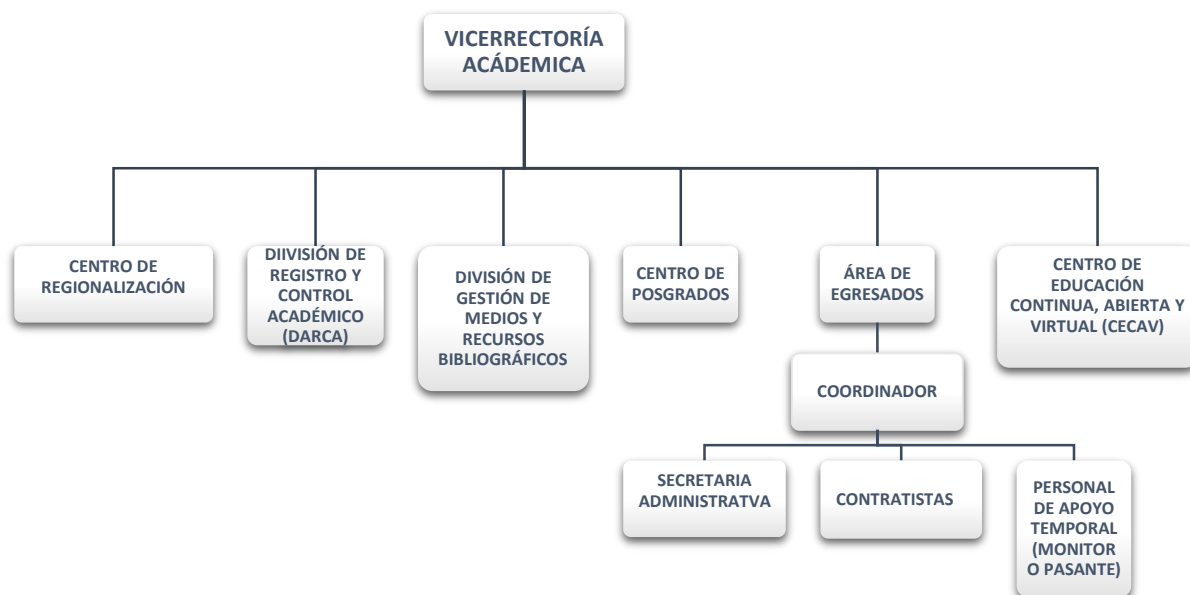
VICERRECTORÍA ACÁDEMICA

CENTRO DE REGIONALIZACIÓN

DIIVISIÓN DE REGISTRO Y CONTROL ACADÉMICO (DARCA)

DIVISIÓN DE GESTIÓN DE MEDIOS Y RECURSOS BIBLIOGRÁFICOS

CENTRO DE POSGRADOS

ÁREA DE EGRESADOS

CENTRO DE EDUCACIÓN CONTINUA, ABIERTA Y VIRTUAL (CECAV)

COORDINADOR

SECRETARIA ADMINISTRATVA

CONTRATISTAS

PERSONAL DE APOYO TEMPORAL (MONITOR O PASANTE)